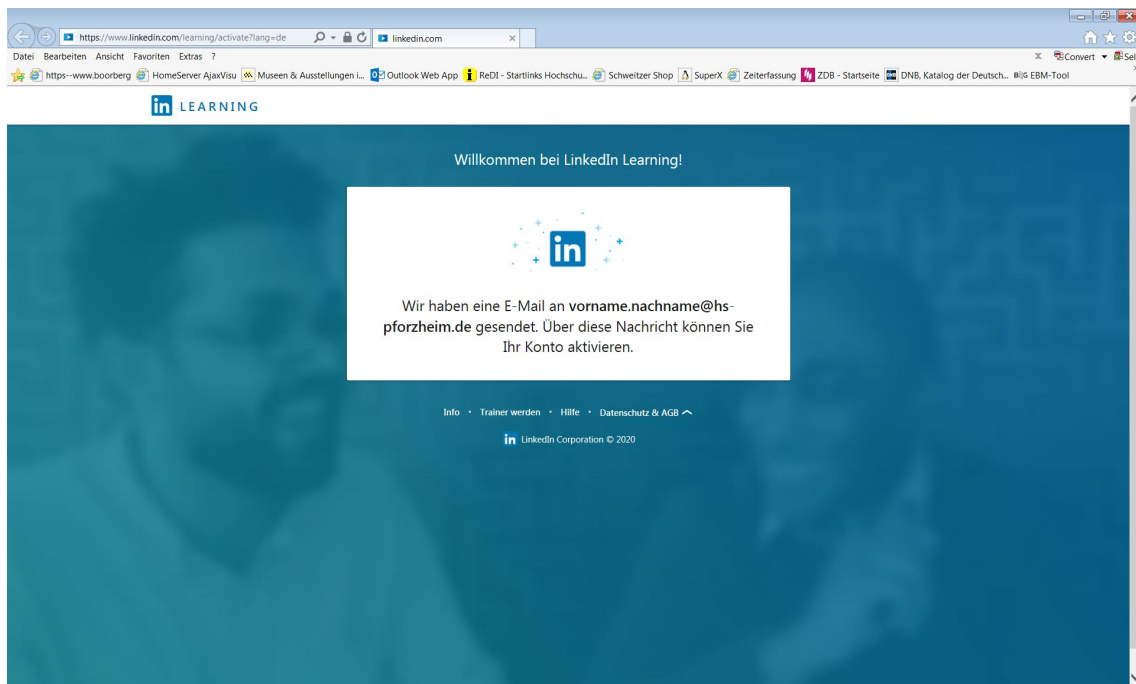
https://www.linkedin.com/learning/activate?lang=de
linkedin.com
Datei Bearbeiten Ansicht Favoriten Extras ?
Convert Sel
https--www.boorberg HomeServer AjaxVisu Museen & Ausstellungen i... Outlook Web App ReDI - Startlinks Hochschu... Schweitzer Shop SuperX Zeiterfassung ZDB - Startseite DNB, Katalog der Deutsch... EBM-Tool

in LEARNING

Willkommen bei LinkedIn Learning!

in

Wir haben eine E-Mail an **vorname.nachname@hs-pforzheim.de** gesendet. Über diese Nachricht können Sie Ihr Konto aktivieren.

Info · Trainer werden · Hilfe · Datenschutz & AGB

in LinkedIn Corporation © 2020